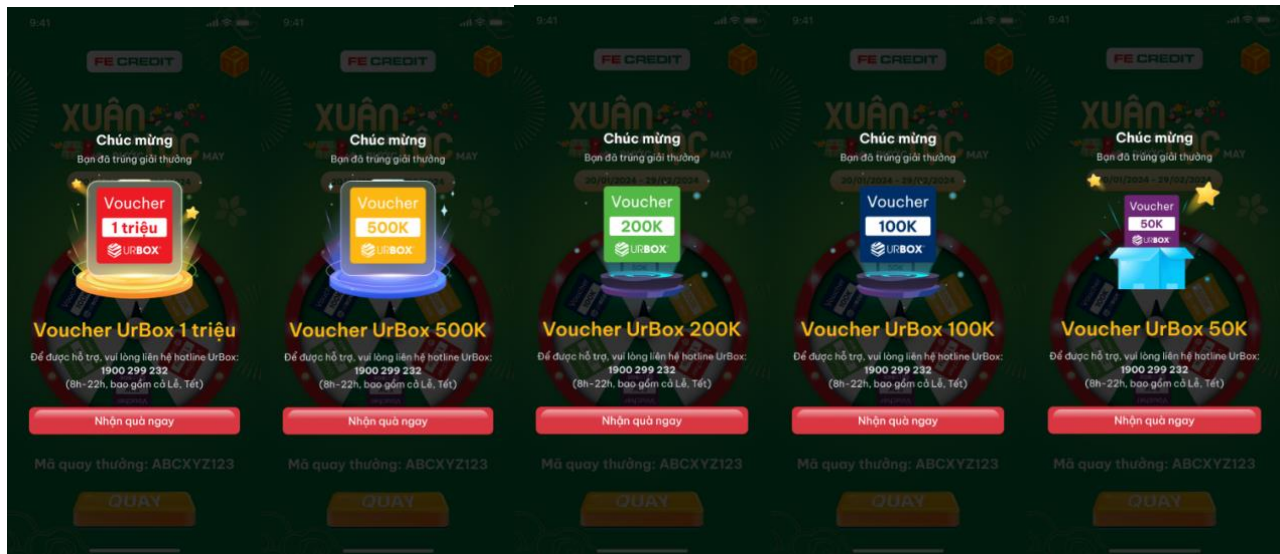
9:41

FE CREDIT

XUÂN

Chúc mừng

Bạn đã trúng giải thưởng

Voucher
1 triệu
URBOX

Voucher UrBox 1 triệu

Để được hỗ trợ, vui lòng liên hệ hotline UrBox:
1900 299 232
(8h-22h, bao gồm cả Lễ, Tết)

Nhận quà ngay

Mã quay thưởng: ABCXYZ123

QUAY

9:41

FE CREDIT

XUÂN

Chúc mừng

Bạn đã trúng giải thưởng

Voucher
500K
URBOX

Voucher UrBox 500K

Để được hỗ trợ, vui lòng liên hệ hotline UrBox:
1900 299 232
(8h-22h, bao gồm cả Lễ, Tết)

Nhận quà ngay

Mã quay thưởng: ABCXYZ123

QUAY

9:41

FE CREDIT

XUÂN

Chúc mừng

Bạn đã trúng giải thưởng

20/01/2024 - 29/02/2024

Voucher
200K
URBOX

Voucher UrBox 200K

Để được hỗ trợ, vui lòng liên hệ hotline UrBox:
1900 299 232
(8h-22h, bao gồm cả Lễ, Tết)

Nhận quà ngay

Mã quay thưởng: ABCXYZ123

QUAY

9:41

FE CREDIT

XUÂN

Chúc mừng

Bạn đã trúng giải thưởng

20/01/2024 - 29/02/2024

Voucher
100K
URBOX

Voucher UrBox 100K

Để được hỗ trợ, vui lòng liên hệ hotline UrBox:
1900 299 232
(8h-22h, bao gồm cả Lễ, Tết)

Nhận quà ngay

Mã quay thưởng: ABCXYZ123

QUAY

9:41

FE CREDIT

XUÂN

Chúc mừng

Bạn đã trúng giải thưởng

20/01/2024 - 29/02/2024

Voucher
50K
URBOX

Voucher UrBox 50K

Để được hỗ trợ, vui lòng liên hệ hotline UrBox:
1900 299 232
(8h-22h, bao gồm cả Lễ, Tết)

Nhận quà ngay

Mã quay thưởng: ABCXYZ123

QUAY